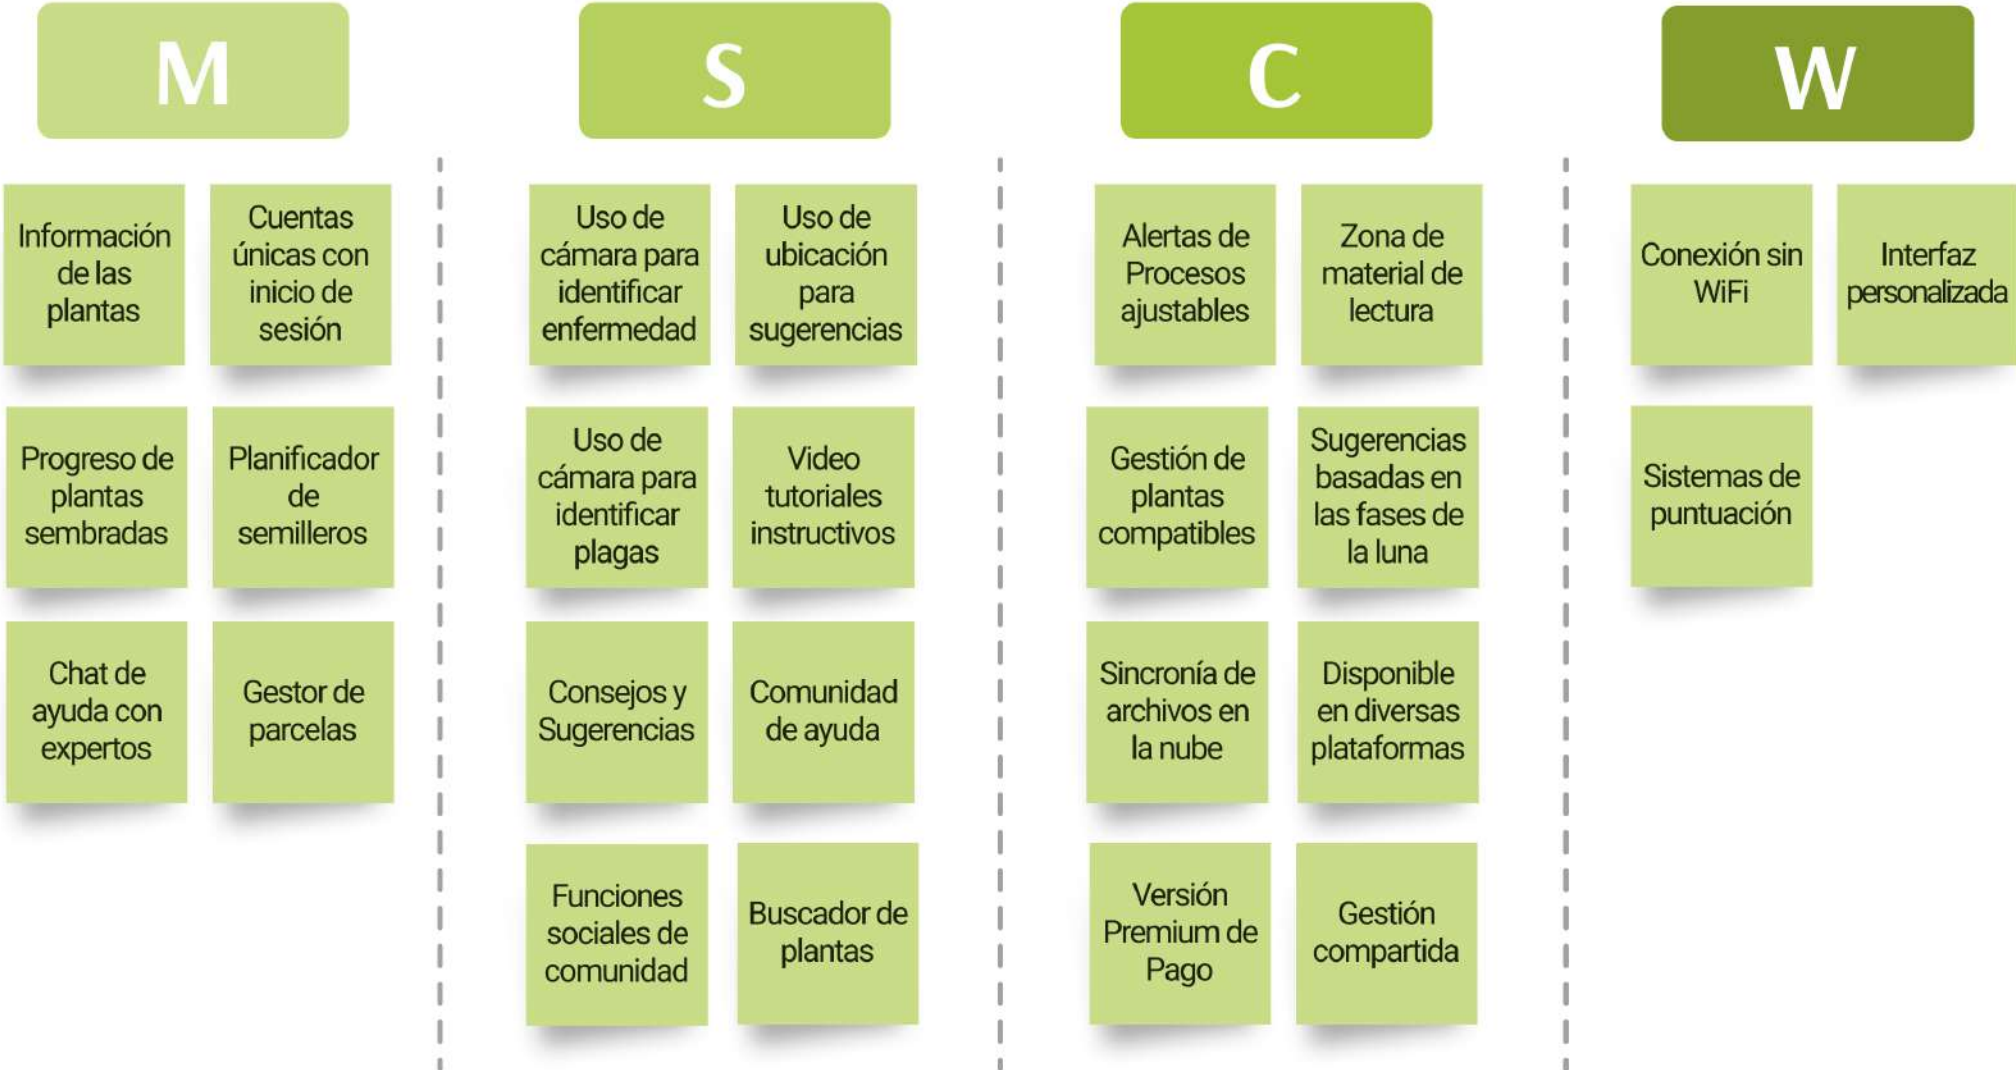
M

Información de las plantas

Cuentas únicas con inicio de sesión

Progreso de plantas sembradas

Planificador de semilleros

Chat de ayuda con expertos

Gestor de parcelas

S

Uso de cámara para identificar enfermedad

Uso de ubicación para sugerencias

Uso de cámara para identificar plagas

Video tutoriales instructivos

Consejos y Sugerencias

Comunidad de ayuda

Funciones sociales de comunidad

Buscador de plantas

C

Alertas de Procesos ajustables

Zona de material de lectura

Gestión de plantas compatibles

Sugerencias basadas en las fases de la luna

Sincronía de archivos en la nube

Disponible en diversas plataformas

Versión Premium de Pago

Gestión compartida

W

Conexión sin WiFi

Interfaz personalizada

Sistemas de puntuación